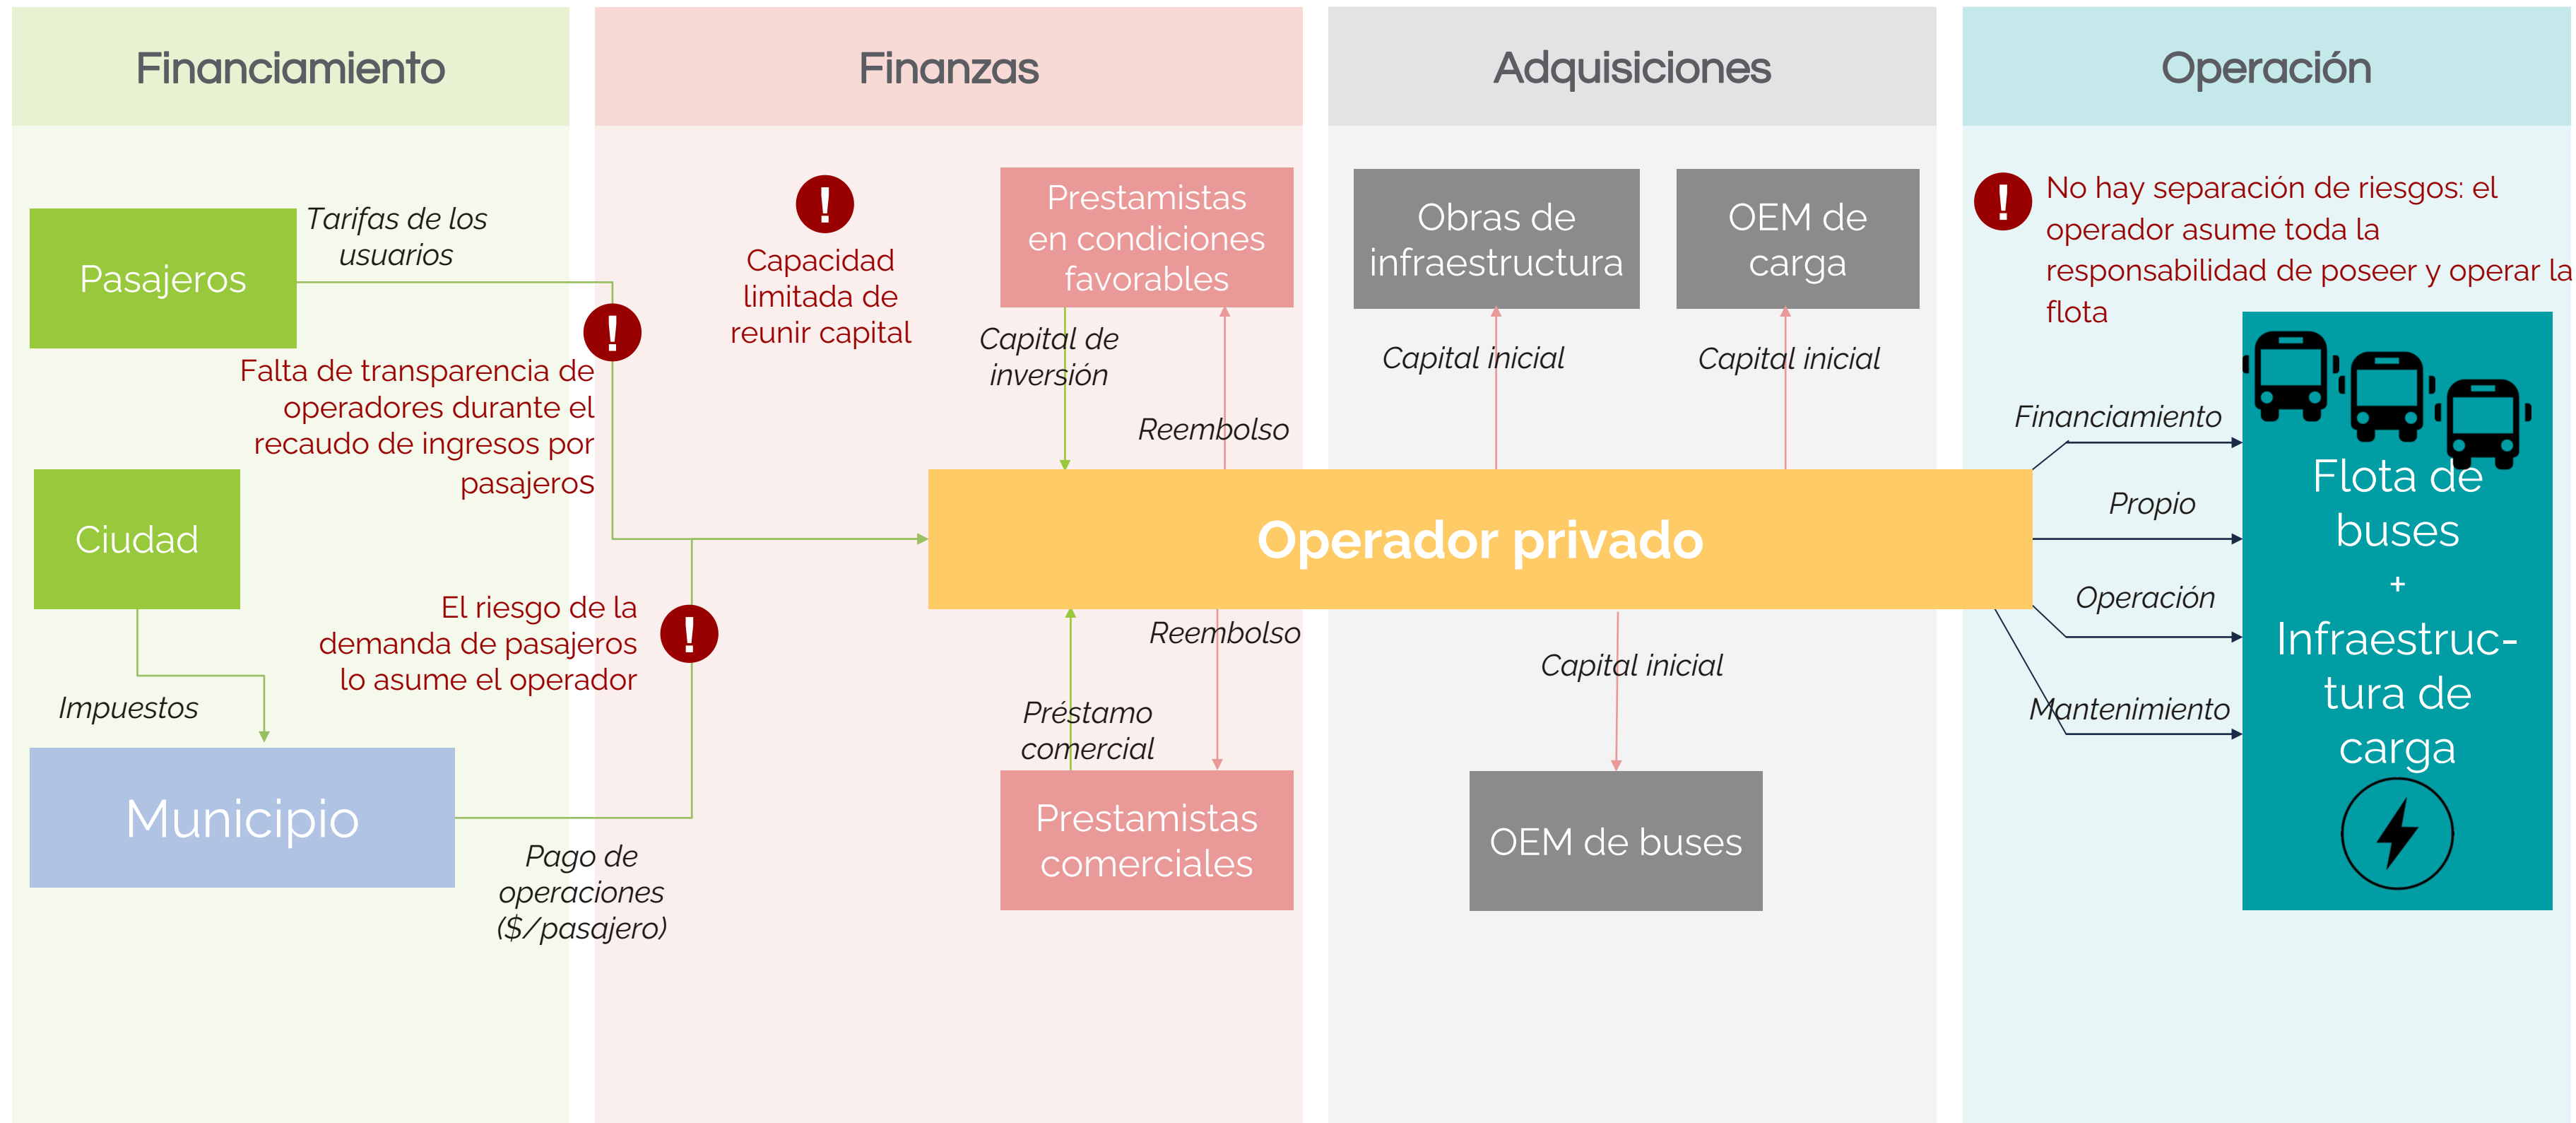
Financiamiento

Finanzas

Adquisiciones

Operación

Pasajeros

Tarifas de los usuarios

!

Falta de transparencia de operadores durante el recaudo de ingresos por pasajeros

Ciudad

Impuestos

Municipio

Pago de operaciones ($/pasajero)

!

El riesgo de la demanda de pasajeros lo asume el operador

!

Capacidad limitada de reunir capital

Prestamistas en condiciones favorables

Capital de inversión

Reembolso

Operador privado

Reembolso

Préstamo comercial

Prestamistas comerciales

Obras de infraestructura

Capital inicial

OEM de carga

Capital inicial

Capital inicial

OEM de buses

!

No hay separación de riesgos: el operador asume toda la responsabilidad de poseer y operar la flota

Financiamiento

Propio

Operación

Mantenimiento

Flota de buses
+
Infraestructura de carga